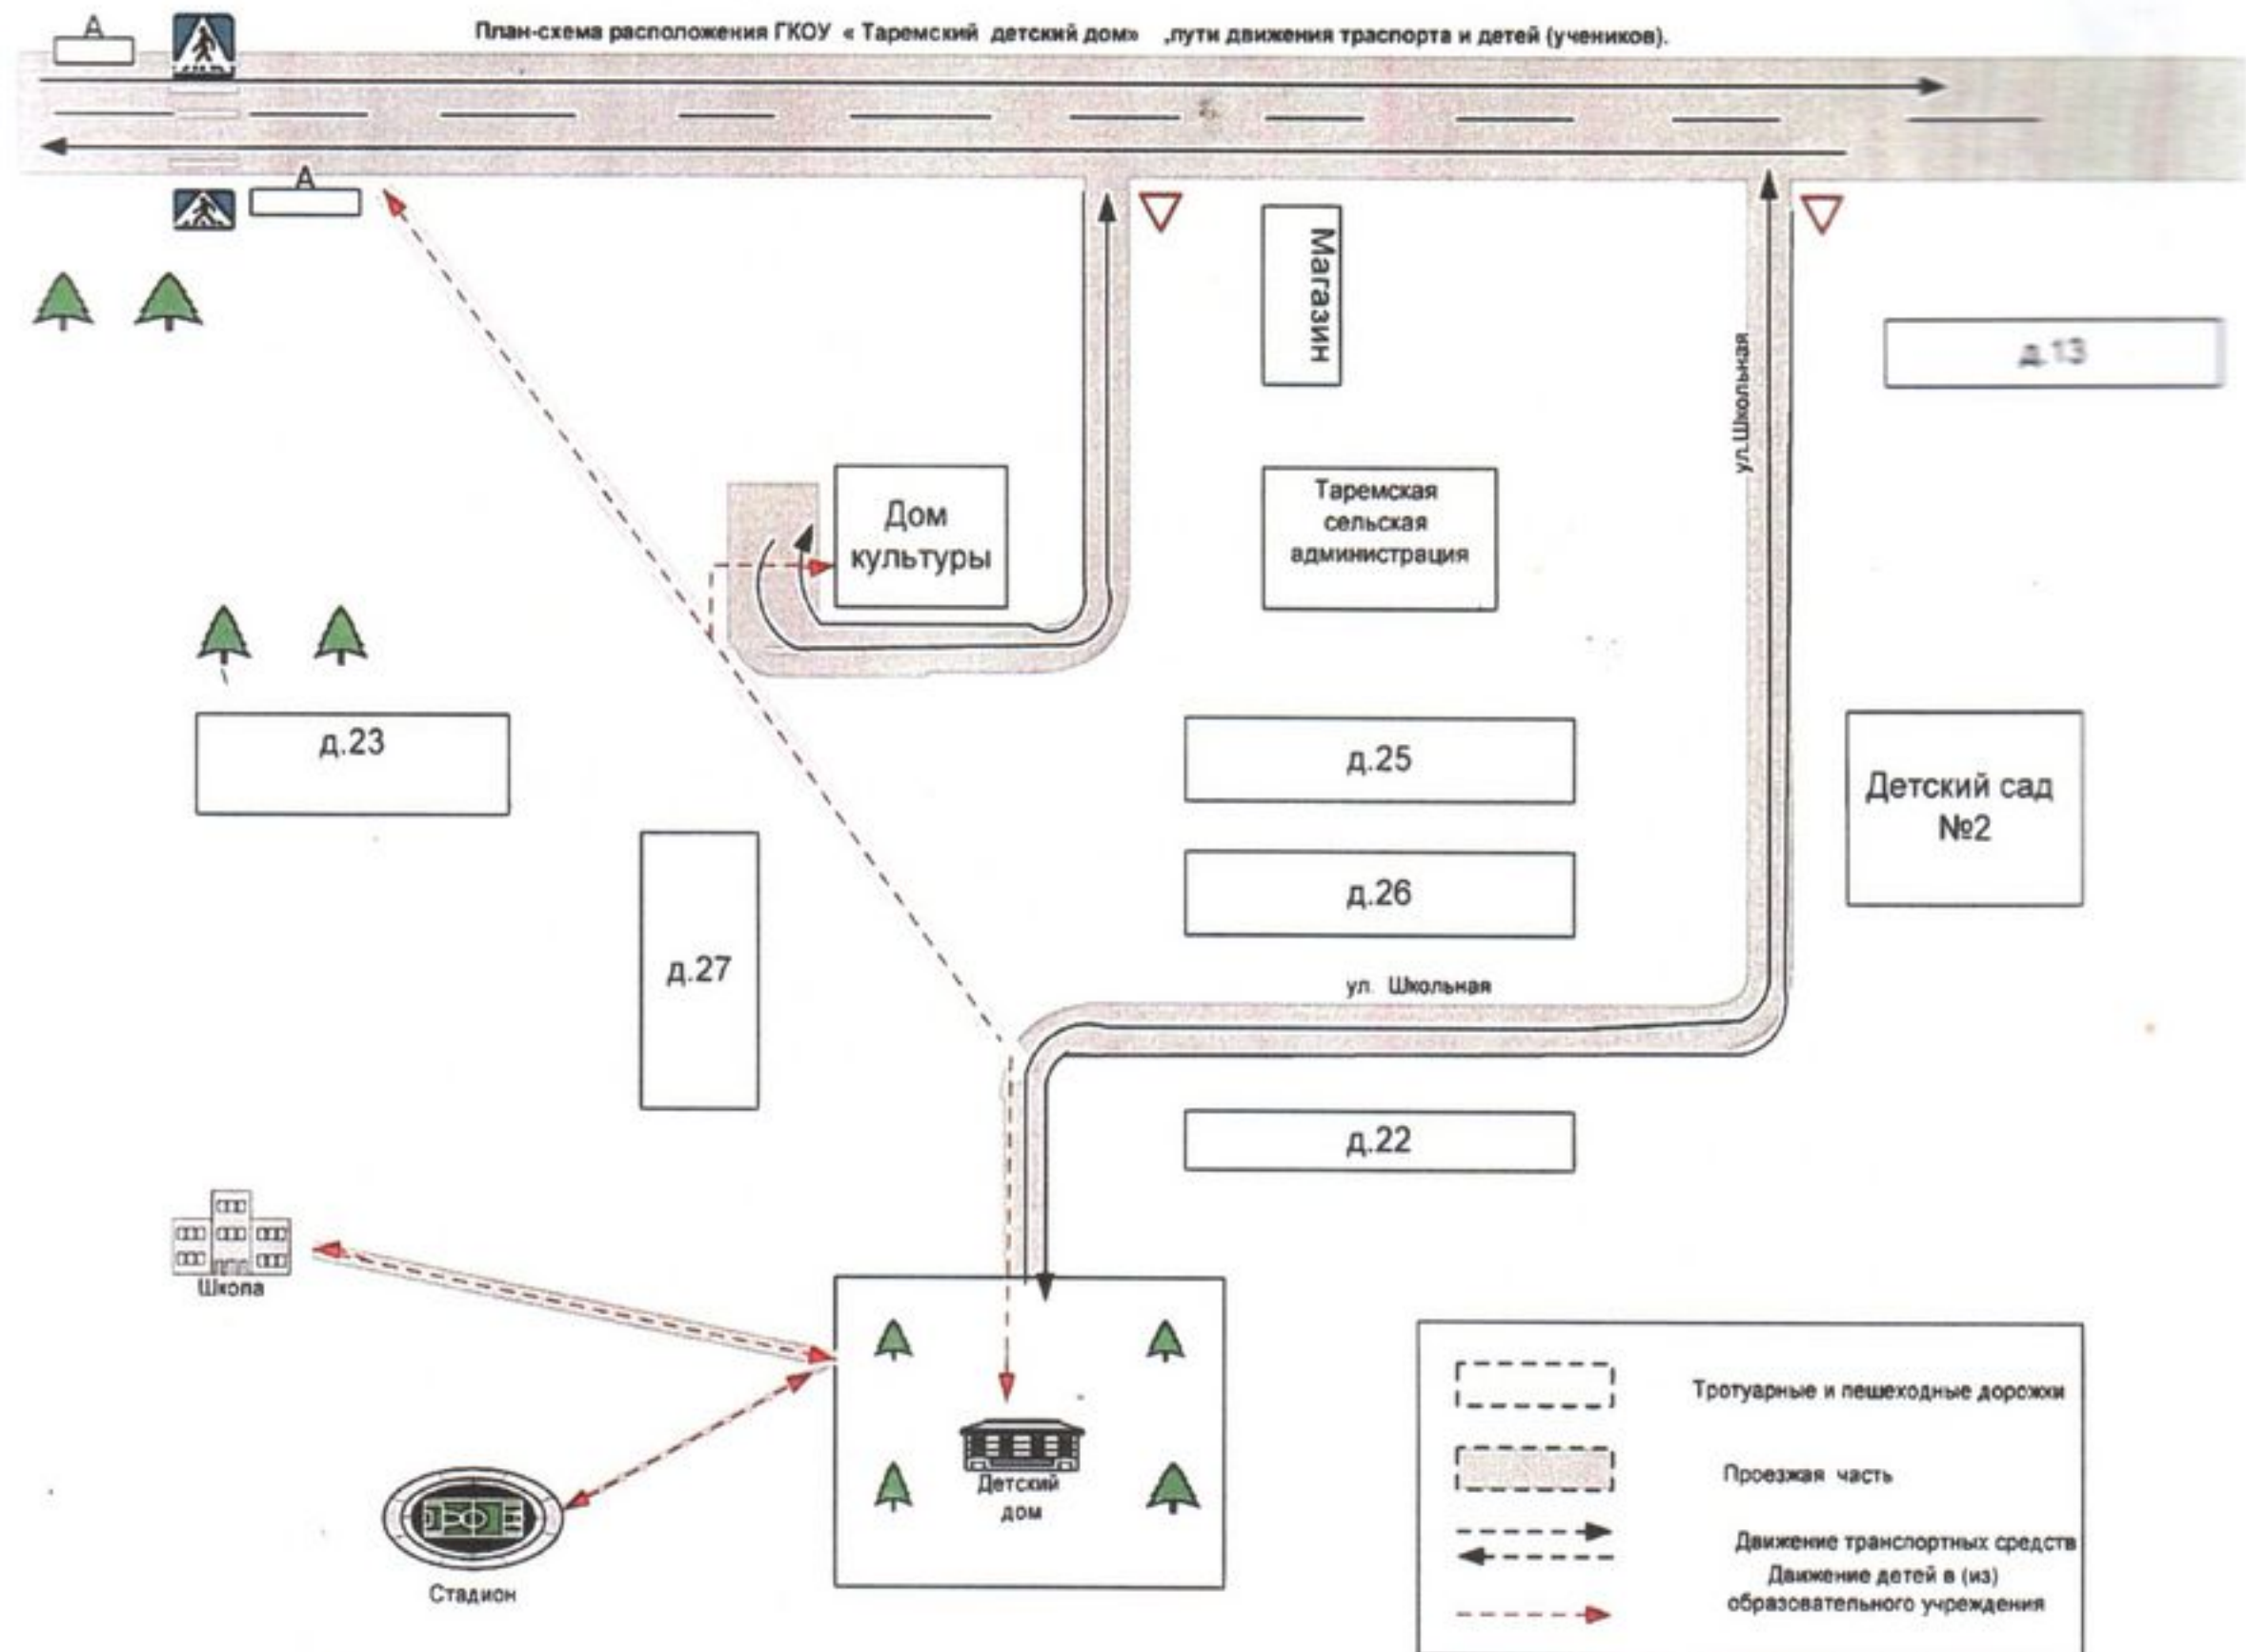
План-схема расположения ГКОУ « Таремский детский дом» ,пути движения траспорта и детей (учеников).

А

А

Магазин

ул.Школьная

д.13

Дом культуры

Таремская сельская администрация

д.23

д.25

Детский сад №2

д.26

д.27

ул. Школьная

д.22

Школа

Детский дом

Стадион

Тротуарные и пешеходные дорожки

Проезжая часть

Движение транспортных средств

Движение детей в (из) образовательного учреждения